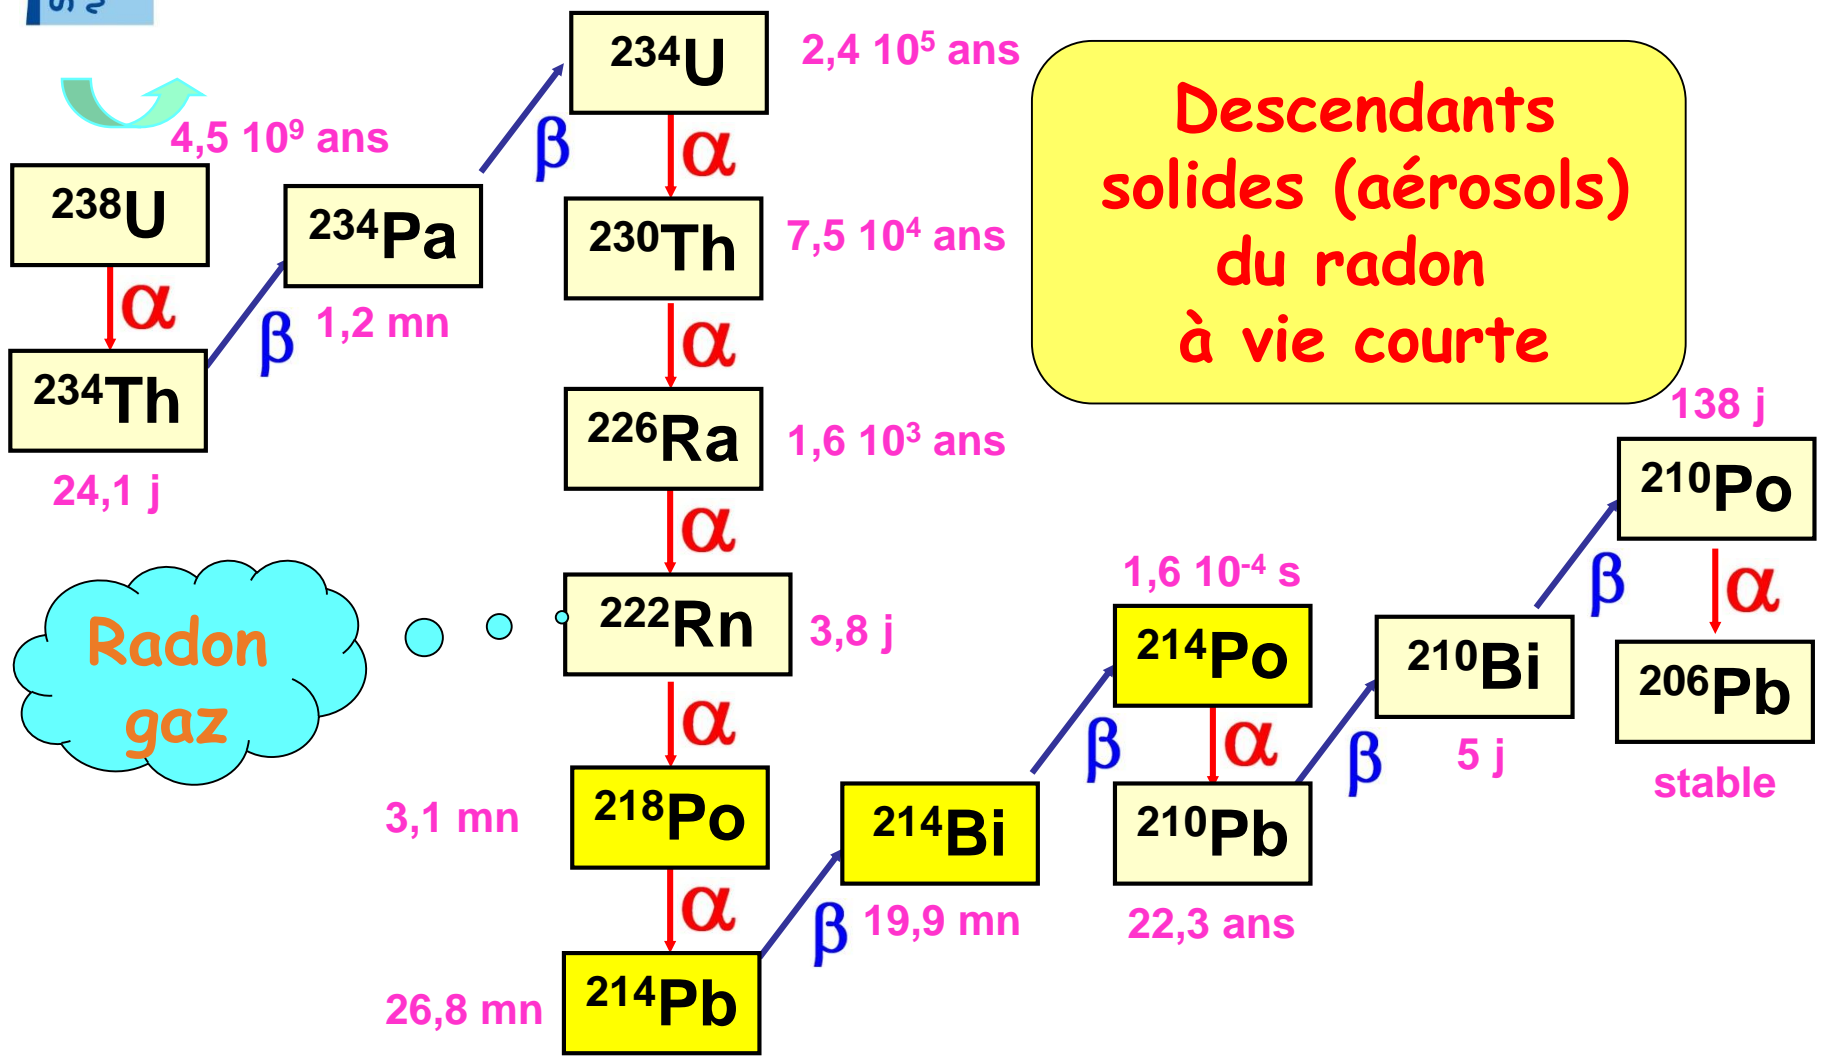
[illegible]

4,5 $10^9$ ans

$^{238}U$

α

$^{234}Th$

24,1 j

β

$^{234}Pa$

1,2 mn

β

$^{234}U$

2,4 $10^5$ ans

α

$^{230}Th$

7,5 $10^4$ ans

α

$^{226}Ra$

1,6 $10^3$ ans

α

$^{222}Rn$

3,8 j

α

$^{218}Po$

3,1 mn

α

$^{214}Pb$

26,8 mn

β

19,9 mn

$^{214}Bi$

β

1,6 $10^{-4}$ s

$^{214}Po$

α

$^{210}Pb$

22,3 ans

β

$^{210}Bi$

5 j

β

138 j

$^{210}Po$

α

$^{206}Pb$

stable

Descendants solides (aérosols) du radon à vie courte

Radon gaz